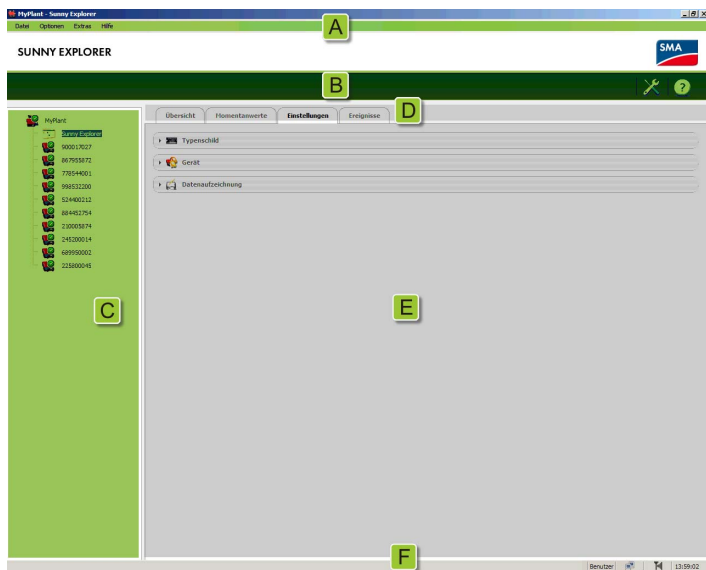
MyPlant - Sunny Explorer

Datei Optionen Extras Hilfe

A

SUNNY EXPLORER

SMA

B

MyPlant
Sunny Explorer
900017027
867955872
778544001
998532200
524400212
884452754
210005874
245200014
689950002
225800045

C

Übersicht Momentanwerte Einstellungen Ereignisse

D

Typenschild
Gerät
Datenaufzeichnung

E

F

Benutzer 13:59:02